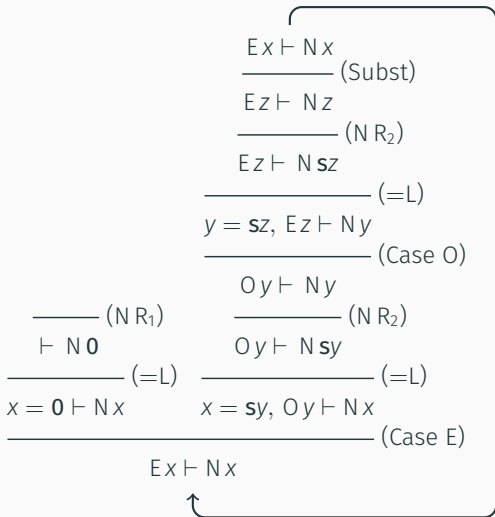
$\dfrac{\dfrac{\dfrac{}{\vdash \mathrm{N}\,\mathbf{0}}\,(\mathrm{N\,R}_1)}{x = \mathbf{0} \vdash \mathrm{N}\,x}\,(=\mathrm{L}) \quad \dfrac{\dfrac{\dfrac{\dfrac{\dfrac{\dfrac{\dfrac{\mathrm{E}\,x \vdash \mathrm{N}\,x}{\mathrm{E}\,z \vdash \mathrm{N}\,z}\,(\mathrm{Subst})}{\mathrm{E}\,z \vdash \mathrm{N}\,\mathbf{s}z}\,(\mathrm{N\,R}_2)}{y = \mathbf{s}z,\ \mathrm{E}\,z \vdash \mathrm{N}\,y}\,(=\mathrm{L})}{\mathrm{O}\,y \vdash \mathrm{N}\,y}\,(\mathrm{Case\ O})}{\mathrm{O}\,y \vdash \mathrm{N}\,\mathbf{s}y}\,(\mathrm{N\,R}_2)}{x = \mathbf{s}y,\ \mathrm{O}\,y \vdash \mathrm{N}\,x}\,(=\mathrm{L})}{\mathrm{E}\,x \vdash \mathrm{N}\,x}\,(\mathrm{Case\ E})$